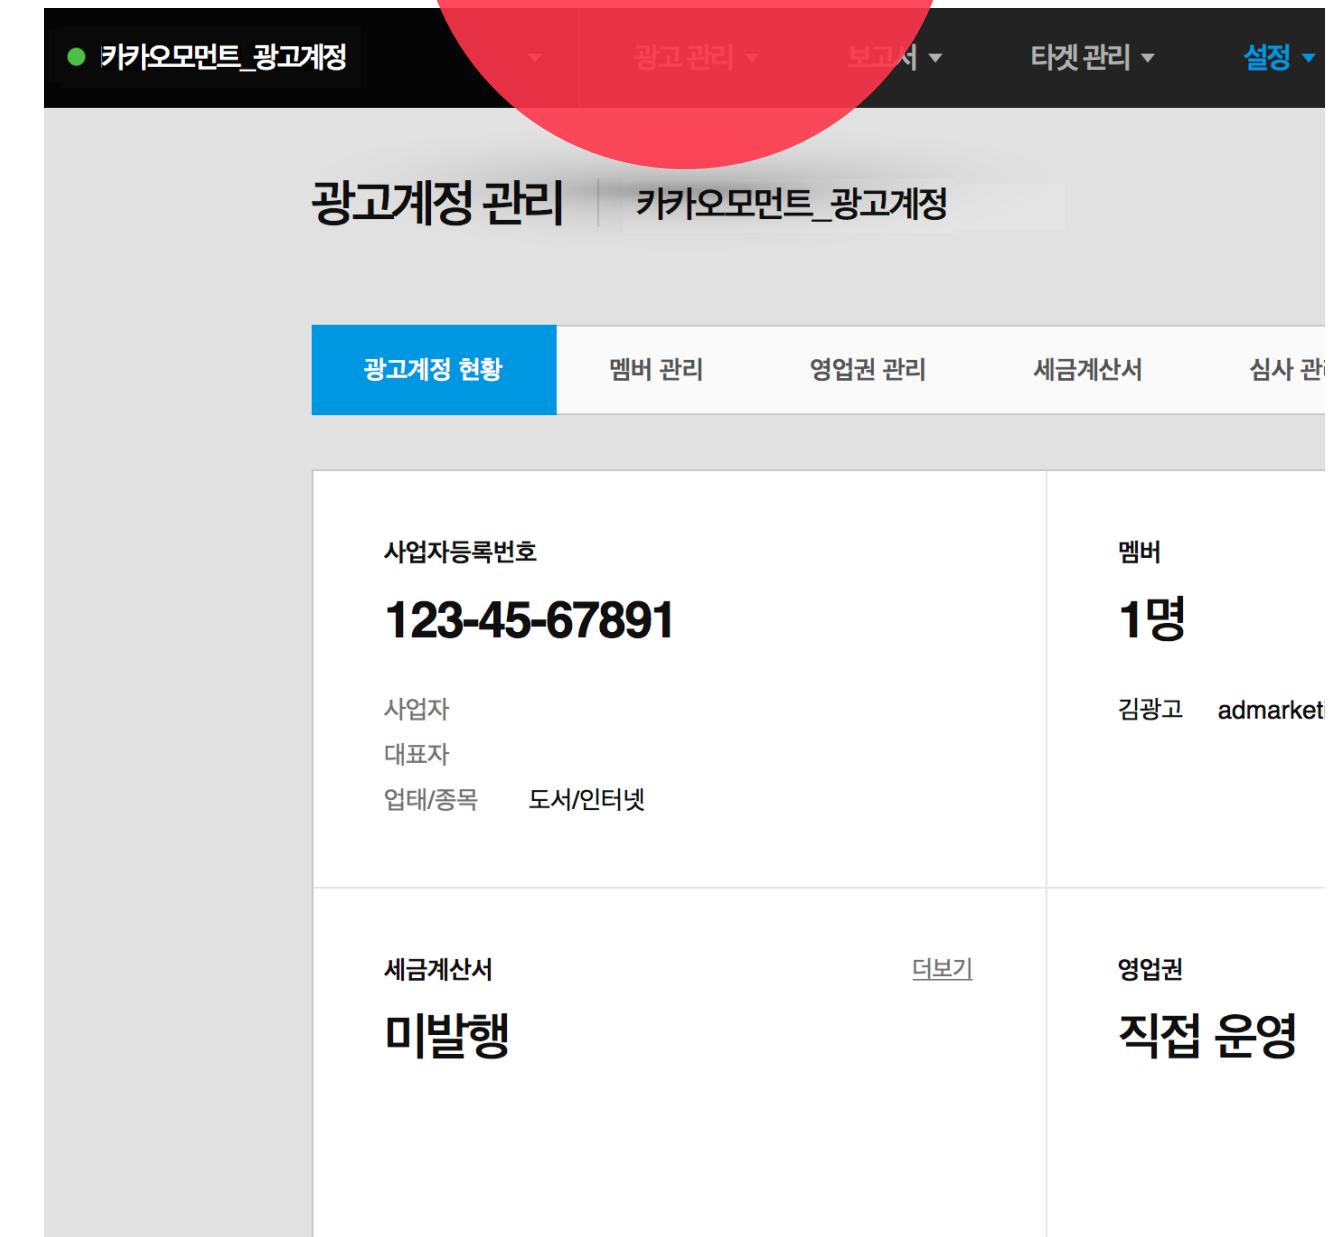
카카오모먼트_광고계정

광고 관리 ▾ 보고서 ▾ 타겟 관리 ▾ 설정 ▾

광고계정 관리 카카오모먼트_광고계정

광고계정 현황 멤버 관리 영업권 관리 세금계산서 심사 관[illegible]

사업자등록번호
123-45-67891
사업자
대표자
업태/종목 도서/인터넷

멤버
1명
김광고 admarket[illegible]

세금계산서 더보기
미발행

영업권
직접 운영